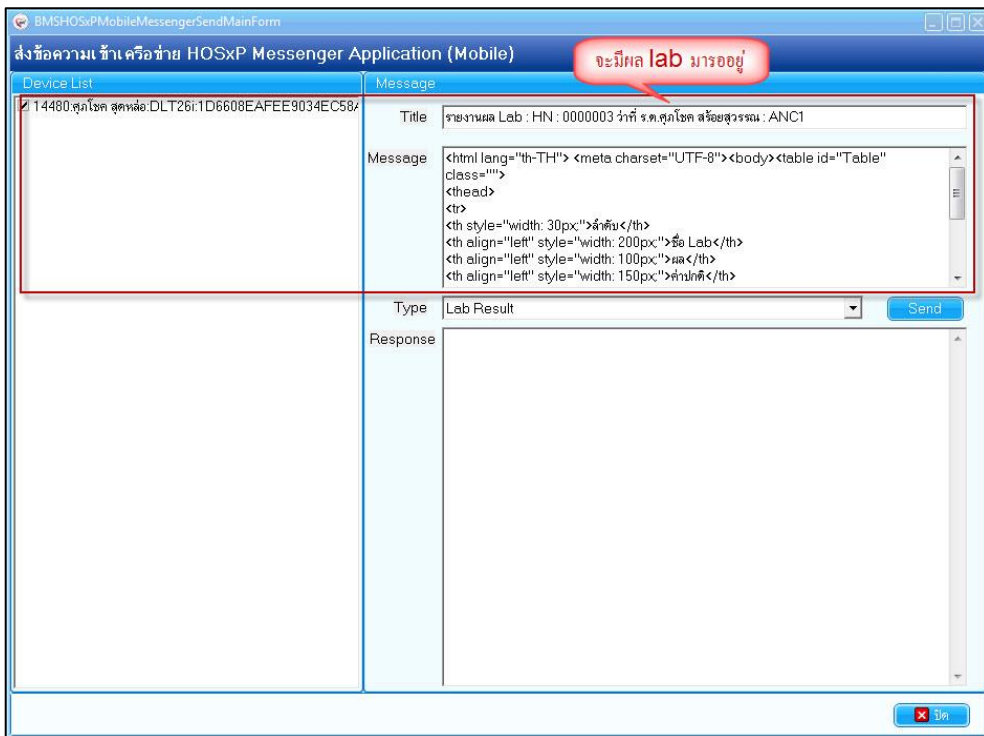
BMSHOSxPMobileMessengerSendMainForm

ส่งข้อความเข้าเครือข่าย HOSxP Messenger Application (Mobile)

จะมีผล lab มารออยู่

Device List

14480:ศุภโชค สุดหล่อ:DLT26i:1D6608EAFEE9034EC58/

Message

Title รายงานผล Lab : HN : 0000003 ว่าที่ ร.ต.ศุภโชค สร้อยสุวรรณ : ANC1

Message <html lang="th-TH"> <meta charset="UTF-8"><body><table id="Table" class="">
<thead>
<tr>
<th style="width: 30px;">ลำดับ</th>
<th align="left" style="width: 200px;">ชื่อ Lab</th>
<th align="left" style="width: 100px;">ผล</th>
<th align="left" style="width: 150px;">ค่าปกติ</th>

Type Lab Result

Send

Response

ปิด